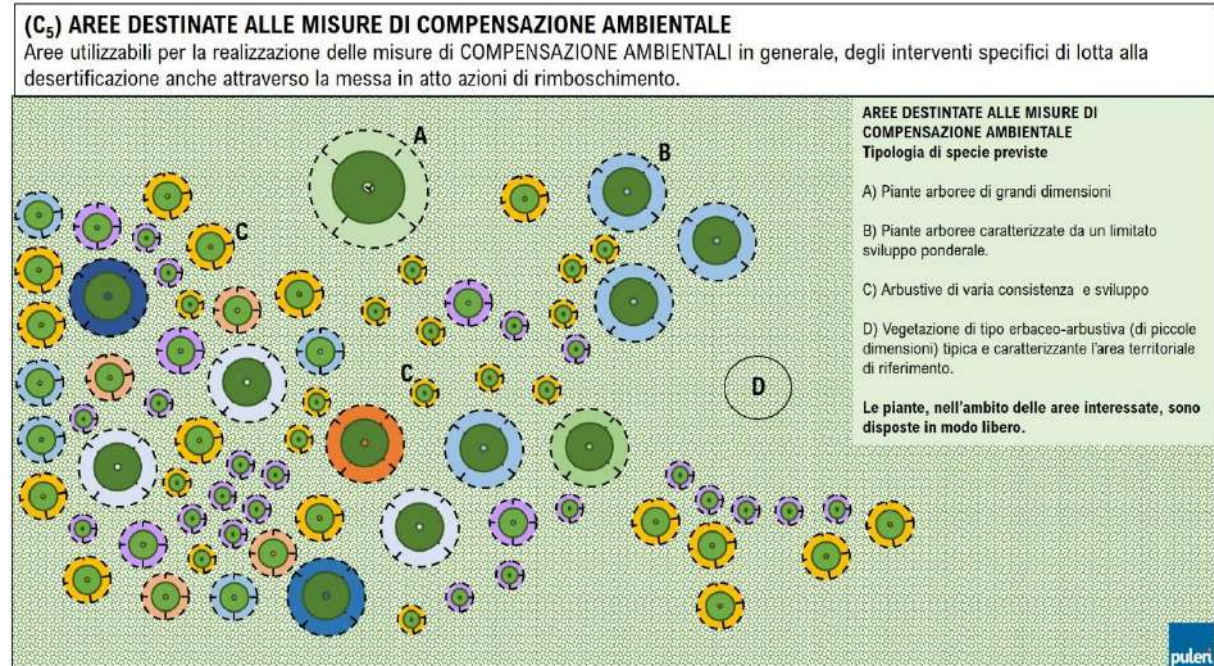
($C_5$) AREE DESTINATE ALLE MISURE DI COMPENSAZIONE AMBIENTALE

Aree utilizzabili per la realizzazione delle misure di COMPENSAZIONE AMBIENTALI in generale, degli interventi specifici di lotta alla desertificazione anche attraverso la messa in atto azioni di rimboschimento.

A

B

C

C

D

AREE DESTINATE ALLE MISURE DI COMPENSAZIONE AMBIENTALE
Tipologia di specie previste

A) Piante arboree di grandi dimensioni

B) Piante arboree caratterizzate da un limitato sviluppo ponderale.

C) Arbustive di varia consistenza e sviluppo

D) Vegetazione di tipo erbaceo-arbustiva (di piccole dimensioni) tipica e caratterizzante l'area territoriale di riferimento.

Le piante, nell'ambito delle aree interessate, sono disposte in modo libero.

puleri